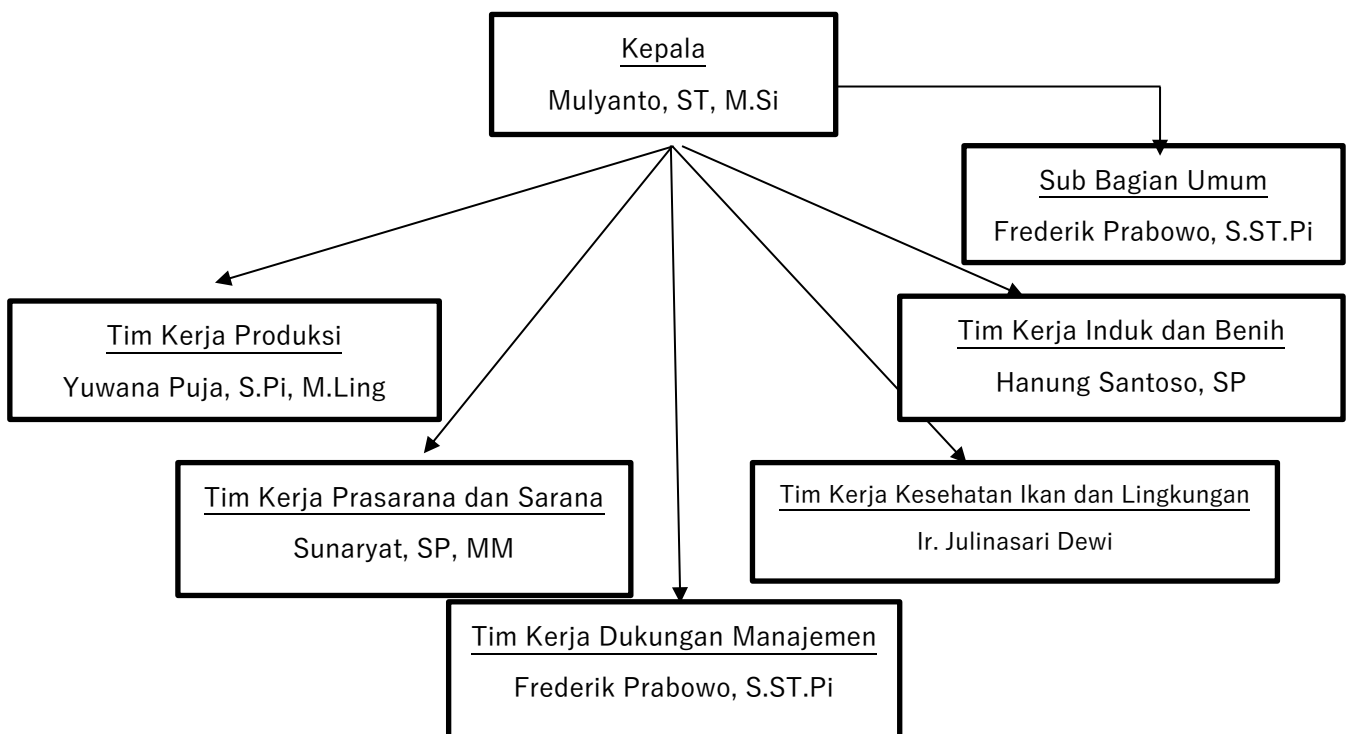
Kepala
Mulyanto, ST, M.Si

Sub Bagian Umum
Frederik Prabowo, S.ST.Pi

Tim Kerja Produksi
Yuwana Puja, S.Pi, M.Ling

Tim Kerja Induk dan Benih
Hanung Santoso, SP

Tim Kerja Prasarana dan Sarana
Sunaryat, SP, MM

Tim Kerja Kesehatan Ikan dan Lingkungan
Ir. Julinasari Dewi

Tim Kerja Dukungan Manajemen
Frederik Prabowo, S.ST.Pi